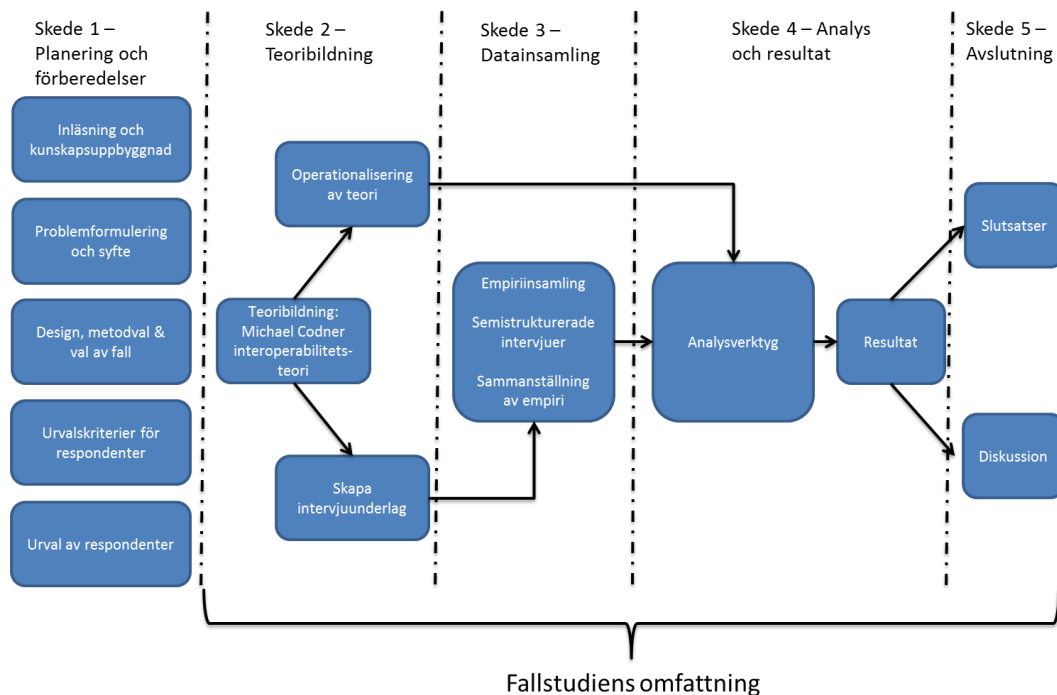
Skede 1 – Planering och förberedelser

Inläsning och kunskapsuppbyggnad

Problemformulering och syfte

Design, metodval & val av fall

Urvalskriterier för respondenter

Urval av respondenter

Skede 2 – Teoribildning

Operationalisering av teori

Teoribildning: Michael Codner interoperabilitets-teori

Skapa intervjuunderlag

Skede 3 – Datainsamling

Empiriinsamling

Semistrukturerade intervjuer

Sammanställning av empiri

Skede 4 – Analys och resultat

Analysverktyg

Resultat

Skede 5 – Avslutning

Slutsatser

Diskussion

Fallstudiens omfattning